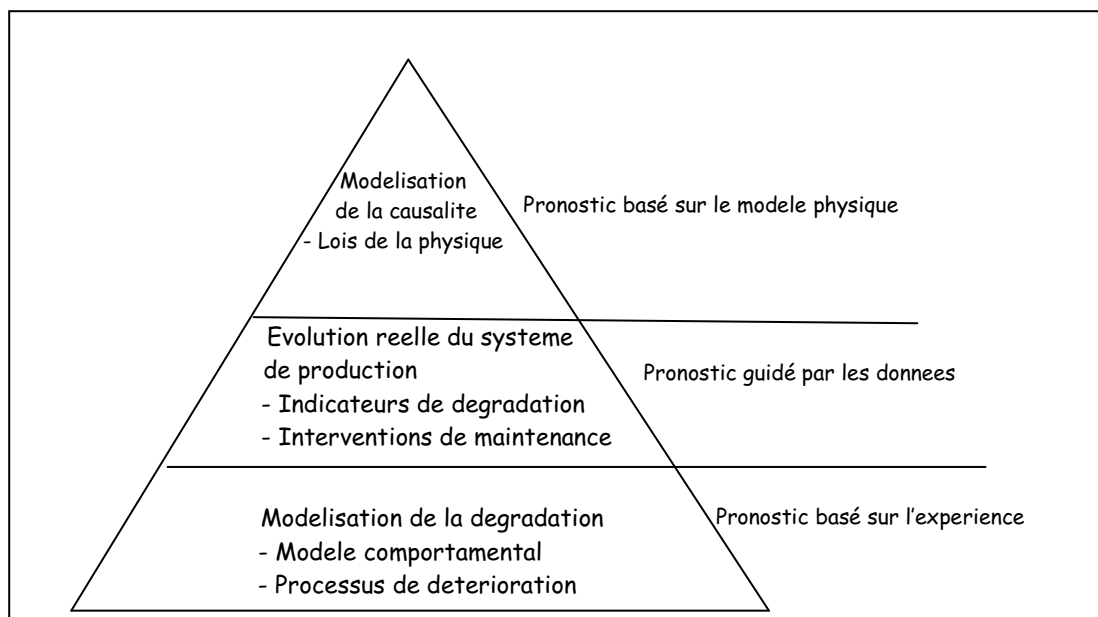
Modelisation de la causalite
- Lois de la physique

Pronostic basé sur le modele physique

Evolution reelle du systeme de production
- Indicateurs de degradation
- Interventions de maintenance

Pronostic guidé par les donnees

Modelisation de la degradation
- Modele comportamental
- Processus de deterioration

Pronostic basé sur l'experience